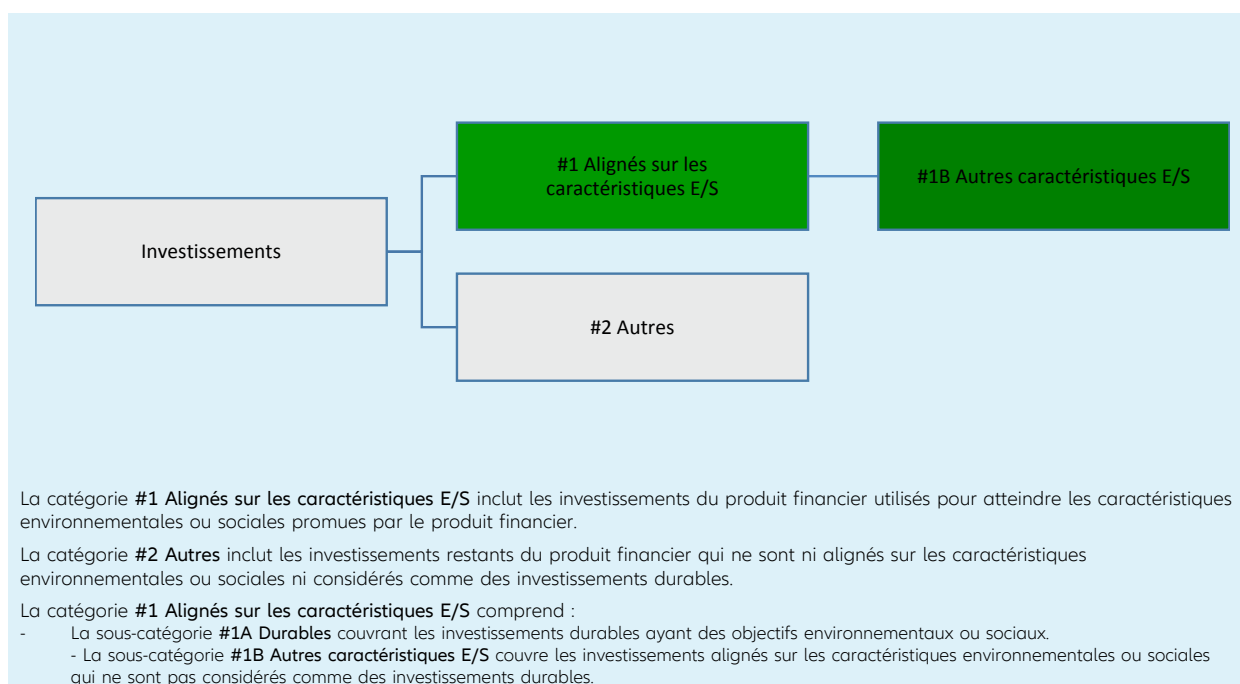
Investissements

#1 Alignés sur les caractéristiques E/S

#1B Autres caractéristiques E/S

#2 Autres

La catégorie **#1 Alignés sur les caractéristiques E/S** inclut les investissements du produit financier utilisés pour atteindre les caractéristiques environnementales ou sociales promues par le produit financier.

La catégorie **#2 Autres** inclut les investissements restants du produit financier qui ne sont ni alignés sur les caractéristiques environnementales ou sociales ni considérés comme des investissements durables.

La catégorie **#1 Alignés sur les caractéristiques E/S** comprend :
- La sous-catégorie **#1A Durables** couvrant les investissements durables ayant des objectifs environnementaux ou sociaux.
- La sous-catégorie **#1B Autres caractéristiques E/S** couvre les investissements alignés sur les caractéristiques environnementales ou sociales qui ne sont pas considérés comme des investissements durables.